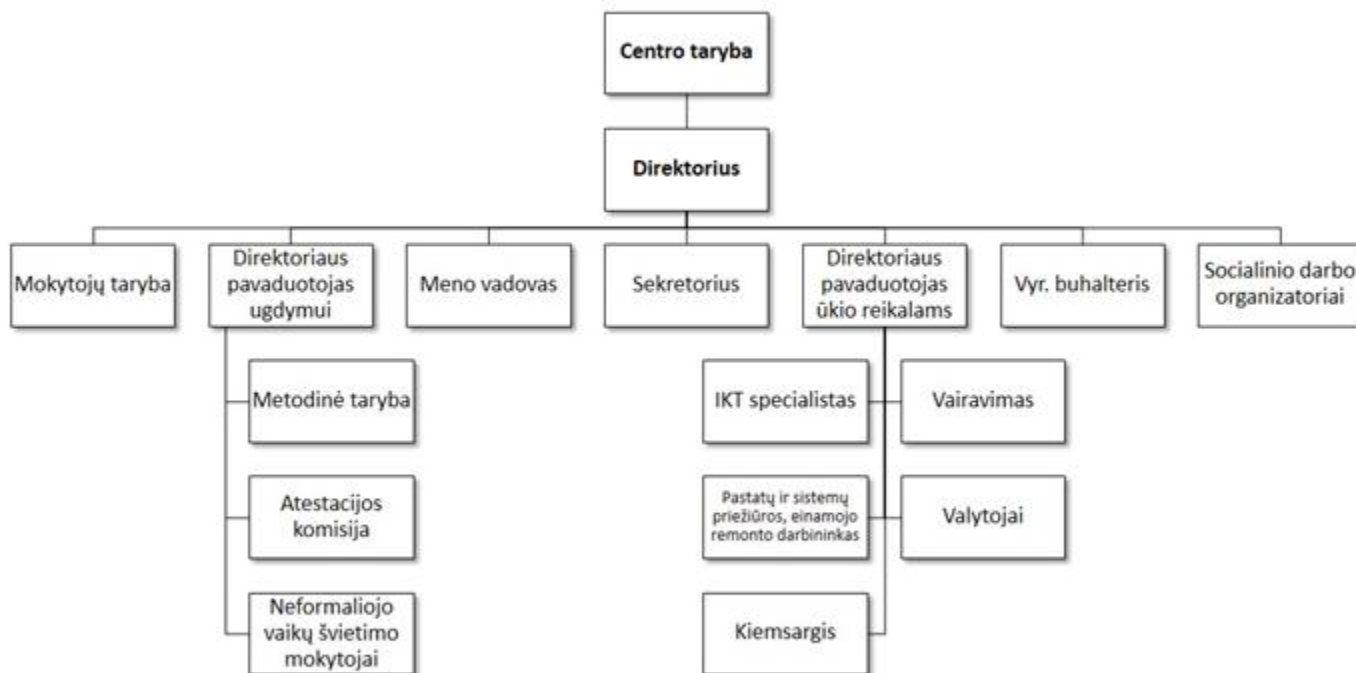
Centro taryba

Direktorius

Mokytojų taryba

Direktoriaus pavaduotojas ugdymui

Meno vadovas

Sekretorius

Direktoriaus pavaduotojas ūkio reikalams

Vyr. buhalteris

Socialinio darbo organizatoriai

Metodinė taryba

Atestacijos komisija

Neformaliojo vaikų švietimo mokytojai

IKT specialistas

Vairavimas

Pastatų ir sistemų priežiūros, einamojo remonto darbininkas

Valytojai

Kiemsargis